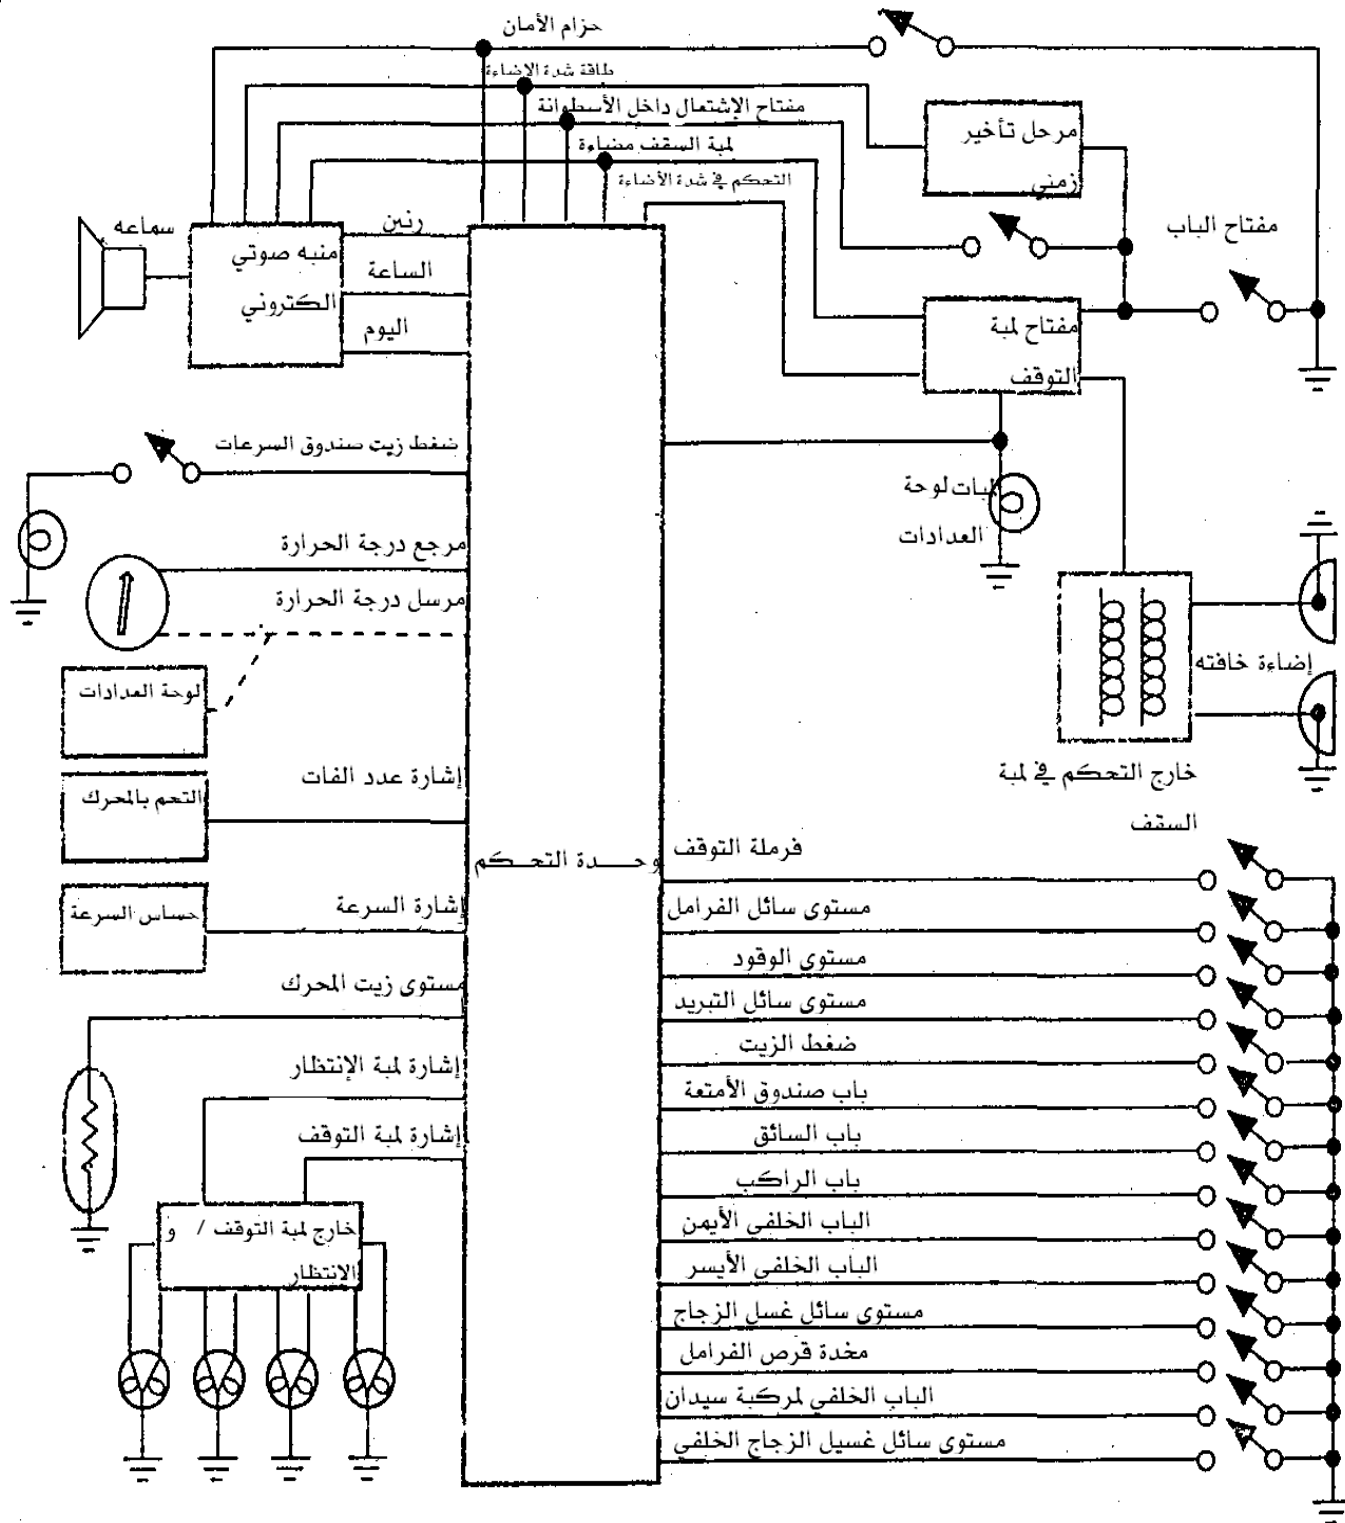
حزام الأمان
طاقة شدة الاضاءة
مفتاح الإشتعال داخل الأسطوانة
لمبة السقف مضاءة
التحكم في شدة الأضاءة
مرحل تأخير زمني
مفتاح الباب
سماعه
منبه صوتي الكتروني
رنين
الساعة
اليوم
مفتاح لمبة التوقف
ضغط زيت صندوق السرعات
لمبات لوحة العدادات
مرجع درجة الحرارة
مرسل درجة الحرارة
إضاءة خافته
لوحة العدادات
خارج التحكم في لمبة السقف
إشارة عدد الفات
التحم بالمحرك
وحـــدة التحــكم
فرملة التوقف
حساس السرعة
إشارة السرعة
مستوى سائل الفرامل
مستوى الوقود
مستوى زيت المحرك
مستوى سائل التبريد
ضغط الزيت
إشارة لمبة الإنتظار
باب صندوق الأمتعة
إشارة لمبة التوقف
باب السائق
باب الراكب
خارج لمبة التوقف / و الانتظار
الباب الخلفي الأيمن
الباب الخلفي الأيسر
مستوى سائل غسل الزجاج
مخدة قرص الفرامل
الباب الخلفي لمركبة سيدان
مستوى سائل غسيل الزجاج الخلفي